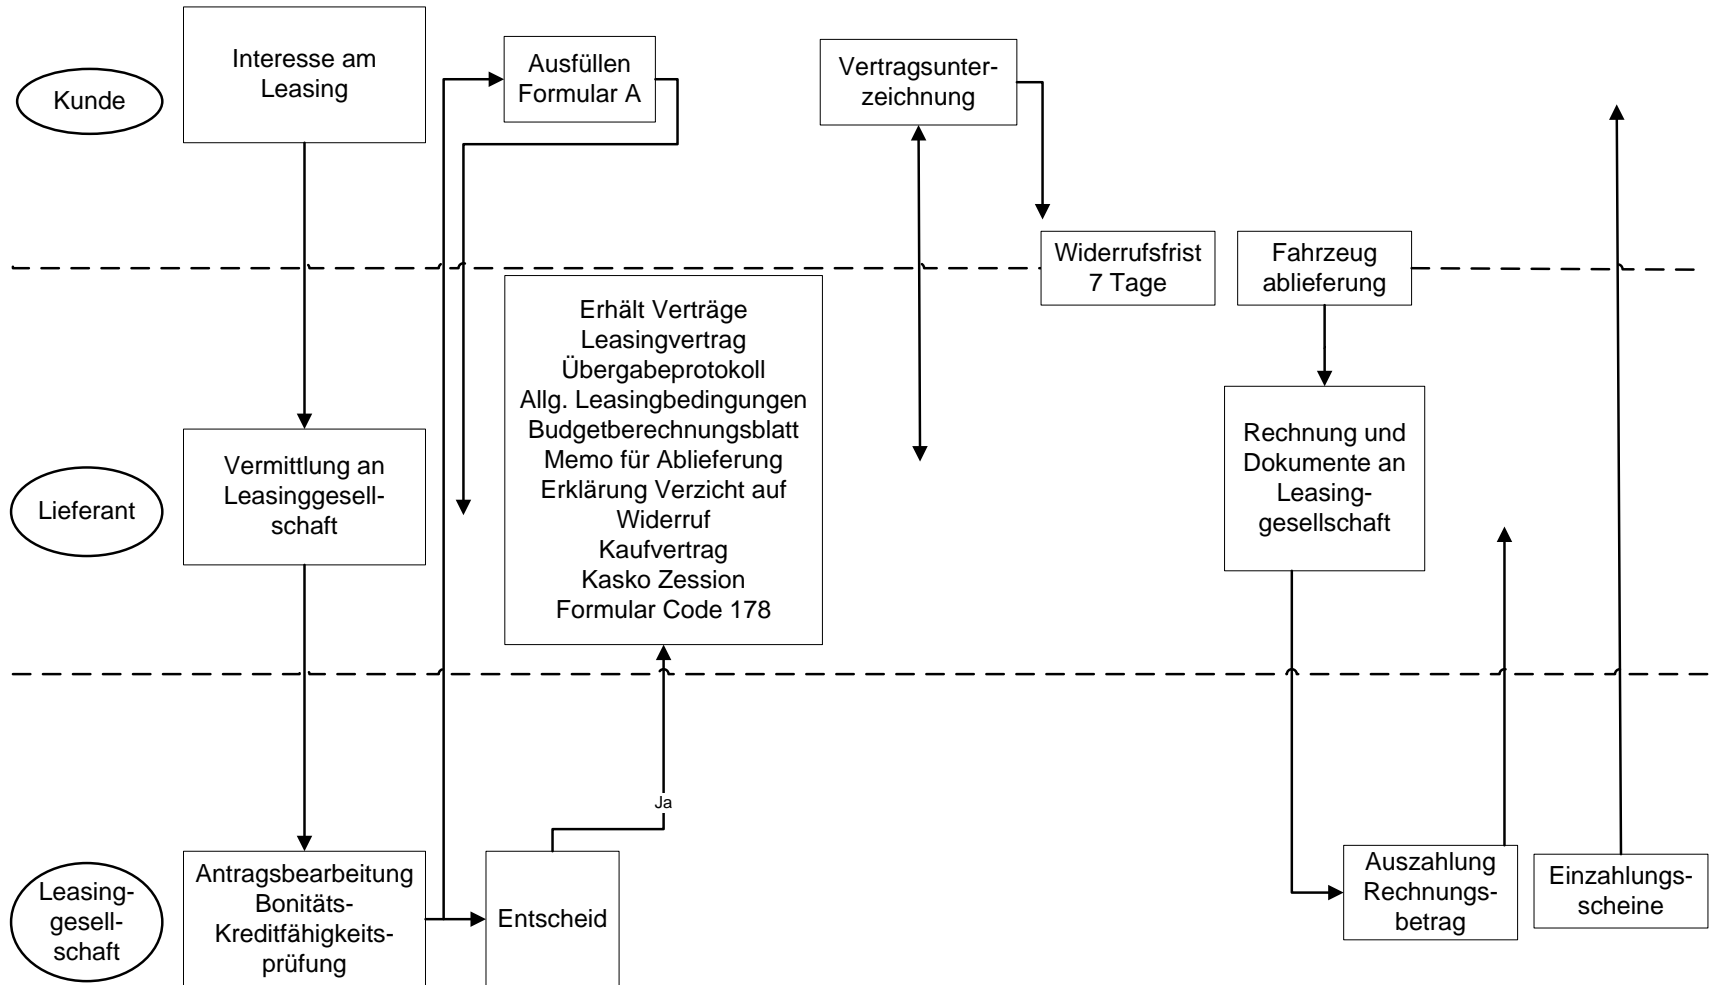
Kunde

Interesse am Leasing

Ausfüllen Formular A

Vertragsunterzeichnung

Widerrufsfrist 7 Tage

Fahrzeug ablieferung

Erhält Verträge
Leasingvertrag
Übergabeprotokoll
Allg. Leasingbedingungen
Budgetberechnungsblatt
Memo für Ablieferung
Erklärung Verzicht auf Widerruf
Kaufvertrag
Kasko Zession
Formular Code 178

Lieferant

Vermittlung an Leasinggesellschaft

Rechnung und Dokumente an Leasinggesellschaft

Ja

Leasinggesellschaft

Antragsbearbeitung Bonitäts- Kreditfähigkeitsprüfung

Entscheid

Auszahlung Rechnungsbetrag

Einzahlungsscheine